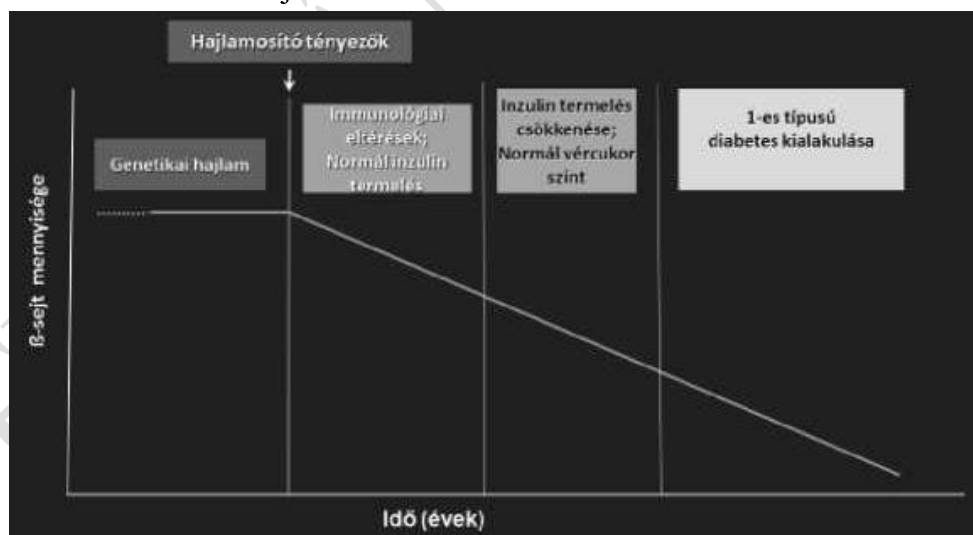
Hajlamosító tényezök

Genetikai hajlam

Immunológiai eltérések; Normál inzulin termelés

Inzulin termelés csökkenése; Normál vércukor szint

1-es típusú diabetes kialakulása

ß-sejt mennyisége

Idö (évek)